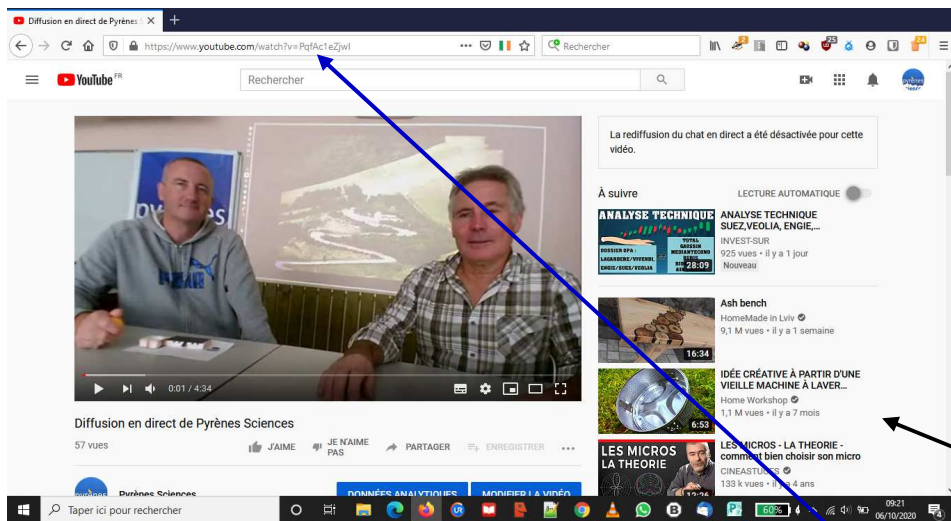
Diffusion en direct de Pyrènes S ×

https://www.youtube.com/watch?v=PqfAc1eZjwI

Rechercher

YouTube FR

Rechercher

La rediffusion du chat en direct a été désactivée pour cette vidéo.

À suivre

LECTURE AUTOMATIQUE

ANALYSE TECHNIQUE
ANALYSE TECHNIQUE SUEZ,VEOLIA, ENGIE,...
INVEST-SUR
925 vues • il y a 1 jour
Nouveau
28:09

Ash bench
HomeMade in Lviv
9,1 M vues • il y a 1 semaine
16:34

IDÉE CRÉATIVE À PARTIR D'UNE VIEILLE MACHINE À LAVER...
Home Workshop
1,1 M vues • il y a 7 mois
6:53

LES MICROS LA THEORIE
LES MICROS - LA THEORIE - comment bien choisir son micro
CINEASTUCES
133 k vues • il y a 4 ans
12:26

0:01 / 4:34

Diffusion en direct de Pyrènes Sciences

57 vues

J'AIME

JE N'AIME PAS

PARTAGER

ENREGISTRER

Pyrènes Sciences

DONNÉES ANALYTIQUES

MODIFIER LA VIDÉO

Taper ici pour rechercher

60%

09:21
06/10/2020